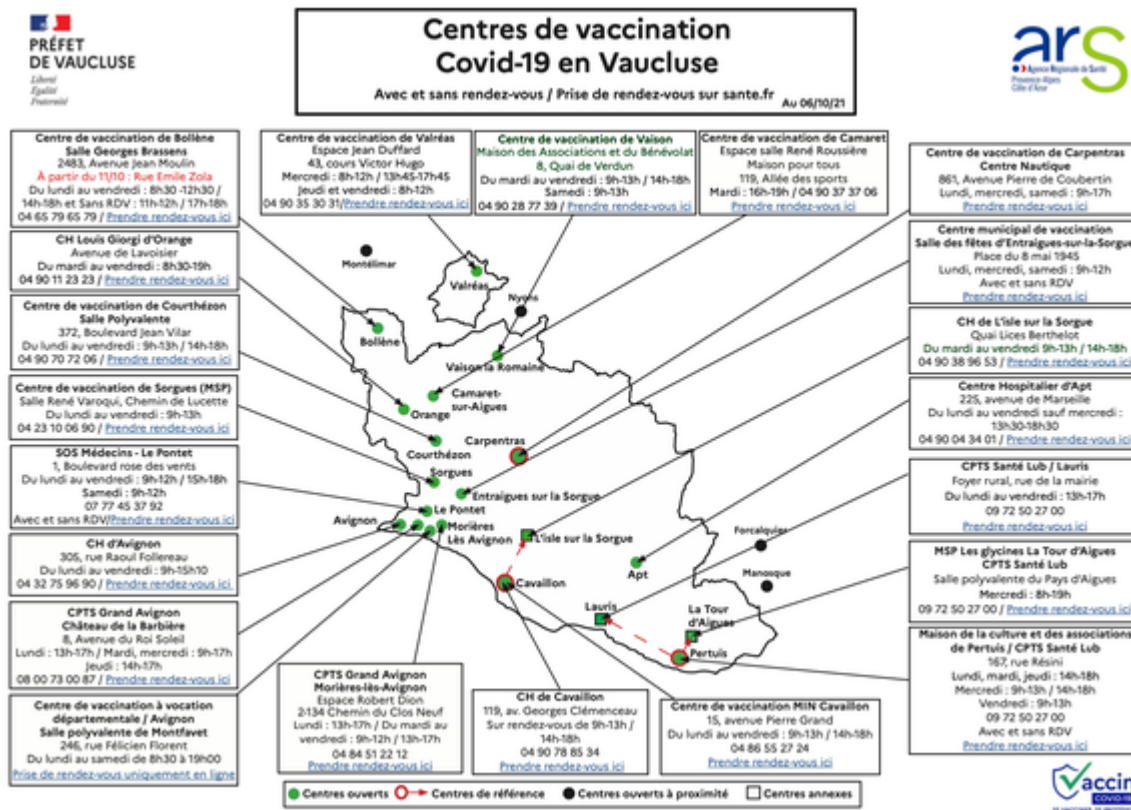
PRÉFET DE VAUCLUSE
Liberté
Égalité
Fraternité

Centres de vaccination
Covid-19 en Vaucluse
Avec et sans rendez-vous / Prise de rendez-vous sur sante.fr Au 06/10/21

ars
Agence Régionale de Santé
Provence-Alpes
Côte d'Azur

Centre de vaccination de Bollène
Salle Georges Brassens
2483, Avenue Jean Moulin
À partir du 11/10 : Rue Emile Zola
Du lundi au vendredi : 8h30 -12h30 / 14h-18h et Sans RDV : 11h-12h / 17h-18h
04 65 79 65 79 / Prendre rendez-vous ici

CH Louis Giorgi d'Orange
Avenue de Lavoisier
Du mardi au vendredi : 8h30-19h
04 90 11 23 23 / Prendre rendez-vous ici

Centre de vaccination de Courthézon
Salle Polyvalente
372, Boulevard Jean Vilar
Du lundi au vendredi : 9h-13h / 14h-18h
04 90 70 72 06 / Prendre rendez-vous ici

Centre de vaccination de Sorgues (MSP)
Salle René Varoqui, Chemin de Lucette
Du lundi au vendredi : 9h-13h
04 23 10 06 90 / Prendre rendez-vous ici

SOS Médecins - Le Pontet
1, Boulevard rose des vents
Du lundi au vendredi : 9h-12h / 15h-18h
Samedi : 9h-12h
07 77 45 37 92
Avec et sans RDV/Prendre rendez-vous ici

CH d'Avignon
305, rue Raoul Follereau
Du lundi au vendredi : 9h-15h10
04 32 75 96 90 / Prendre rendez-vous ici

CPTS Grand Avignon
Château de la Barbière
8, Avenue du Roi Soleil
Lundi : 13h-17h / Mardi, mercredi : 9h-17h
Jeudi : 14h-17h
08 00 73 00 87 / Prendre rendez-vous ici

Centre de vaccination à vocation départementale / Avignon
Salle polyvalente de Montfavet
246, rue Félicien Florent
Du lundi au samedi de 8h30 à 19h00
Prise de rendez-vous uniquement en ligne

Centre de vaccination de Valréas
Espace Jean Duffard
43, cours Victor Hugo
Mercredi : 8h-12h / 13h45-17h45
Jeudi et vendredi : 8h-12h
04 90 35 30 31/Prendre rendez-vous ici

Centre de vaccination de Vaison
Maison des Associations et du Bénévolat
8, Quai de Verdun
Du mardi au vendredi : 9h-13h / 14h-18h
Samedi : 9h-13h
04 90 28 77 39 / Prendre rendez-vous ici

Centre de vaccination de Camaret
Espace salle René Roussière
Maison pour tous
119, Allée des sports
Mardi : 16h-19h / 04 90 37 37 06
Prendre rendez-vous ici

Centre de vaccination de Carpentras
Centre Nautique
861, Avenue Pierre de Coubertin
Lundi, mercredi, samedi : 9h-17h
Prendre rendez-vous ici

Centre municipal de vaccination
Salle des fêtes d'Entraigues-sur-la-Sorgue
Place du 8 mai 1945
Lundi, mercredi, samedi : 9h-12h
Avec et sans RDV
Prendre rendez-vous ici

CH de L'isle sur la Sorgue
Quai Lices Berthelot
Du mardi au vendredi 9h-13h / 14h-18h
04 90 38 96 53 / Prendre rendez-vous ici

Centre Hospitalier d'Apt
225, avenue de Marseille
Du lundi au vendredi sauf mercredi : 13h30-18h30
04 90 04 34 01 / Prendre rendez-vous ici

CPTS Santé Lub / Lauris
Foyer rural, rue de la mairie
Du lundi au vendredi : 13h-17h
09 72 50 27 00
Prendre rendez-vous ici

MSP Les glycines La Tour d'Aigues
CPTS Santé Lub
Salle polyvalente du Pays d'Aigues
Mercredi : 8h-19h
09 72 50 27 00 / Prendre rendez-vous ici

Maison de la culture et des associations de Pertuis / CPTS Santé Lub
167, rue Résini
Lundi, mardi, jeudi : 14h-18h
Mercredi : 9h-13h / 14h-18h
Vendredi : 9h-13h
09 72 50 27 00
Avec et sans RDV
Prendre rendez-vous ici

Montélimar
Valréas
Nyons
Bollène
Vaison la Romaine
Camaret-sur-Aigues
Orange
Courthézon
Carpentras
Sorgues
Entraigues sur la Sorgue
Le Pontet
Avignon
Morières Lès Avignon
L'isle sur la Sorgue
Forcalquier
Apt
Manosque
Cavaillon
Lauris
La Tour d'Aigues
Pertuis

CPTS Grand Avignon
Morières-lès-Avignon
Espace Robert Dion
2134 Chemin du Clos Neuf
Lundi : 13h-17h / Du mardi au vendredi : 9h-12h / 13h-17h
04 84 51 22 12
Prendre rendez-vous ici

CH de Cavaillon
119, av. Georges Clémenceau
Sur rendez-vous de 9h-13h / 14h-18h
04 90 78 85 34
Prendre rendez-vous ici

Centre de vaccination MIN Cavaillon
15, avenue Pierre Grand
Du lundi au vendredi : 9h-13h / 14h-18h
04 86 55 27 24
Prendre rendez-vous ici

Centres ouverts   Centres de référence   Centres ouverts à proximité   Centres annexes

Vaccin COVID